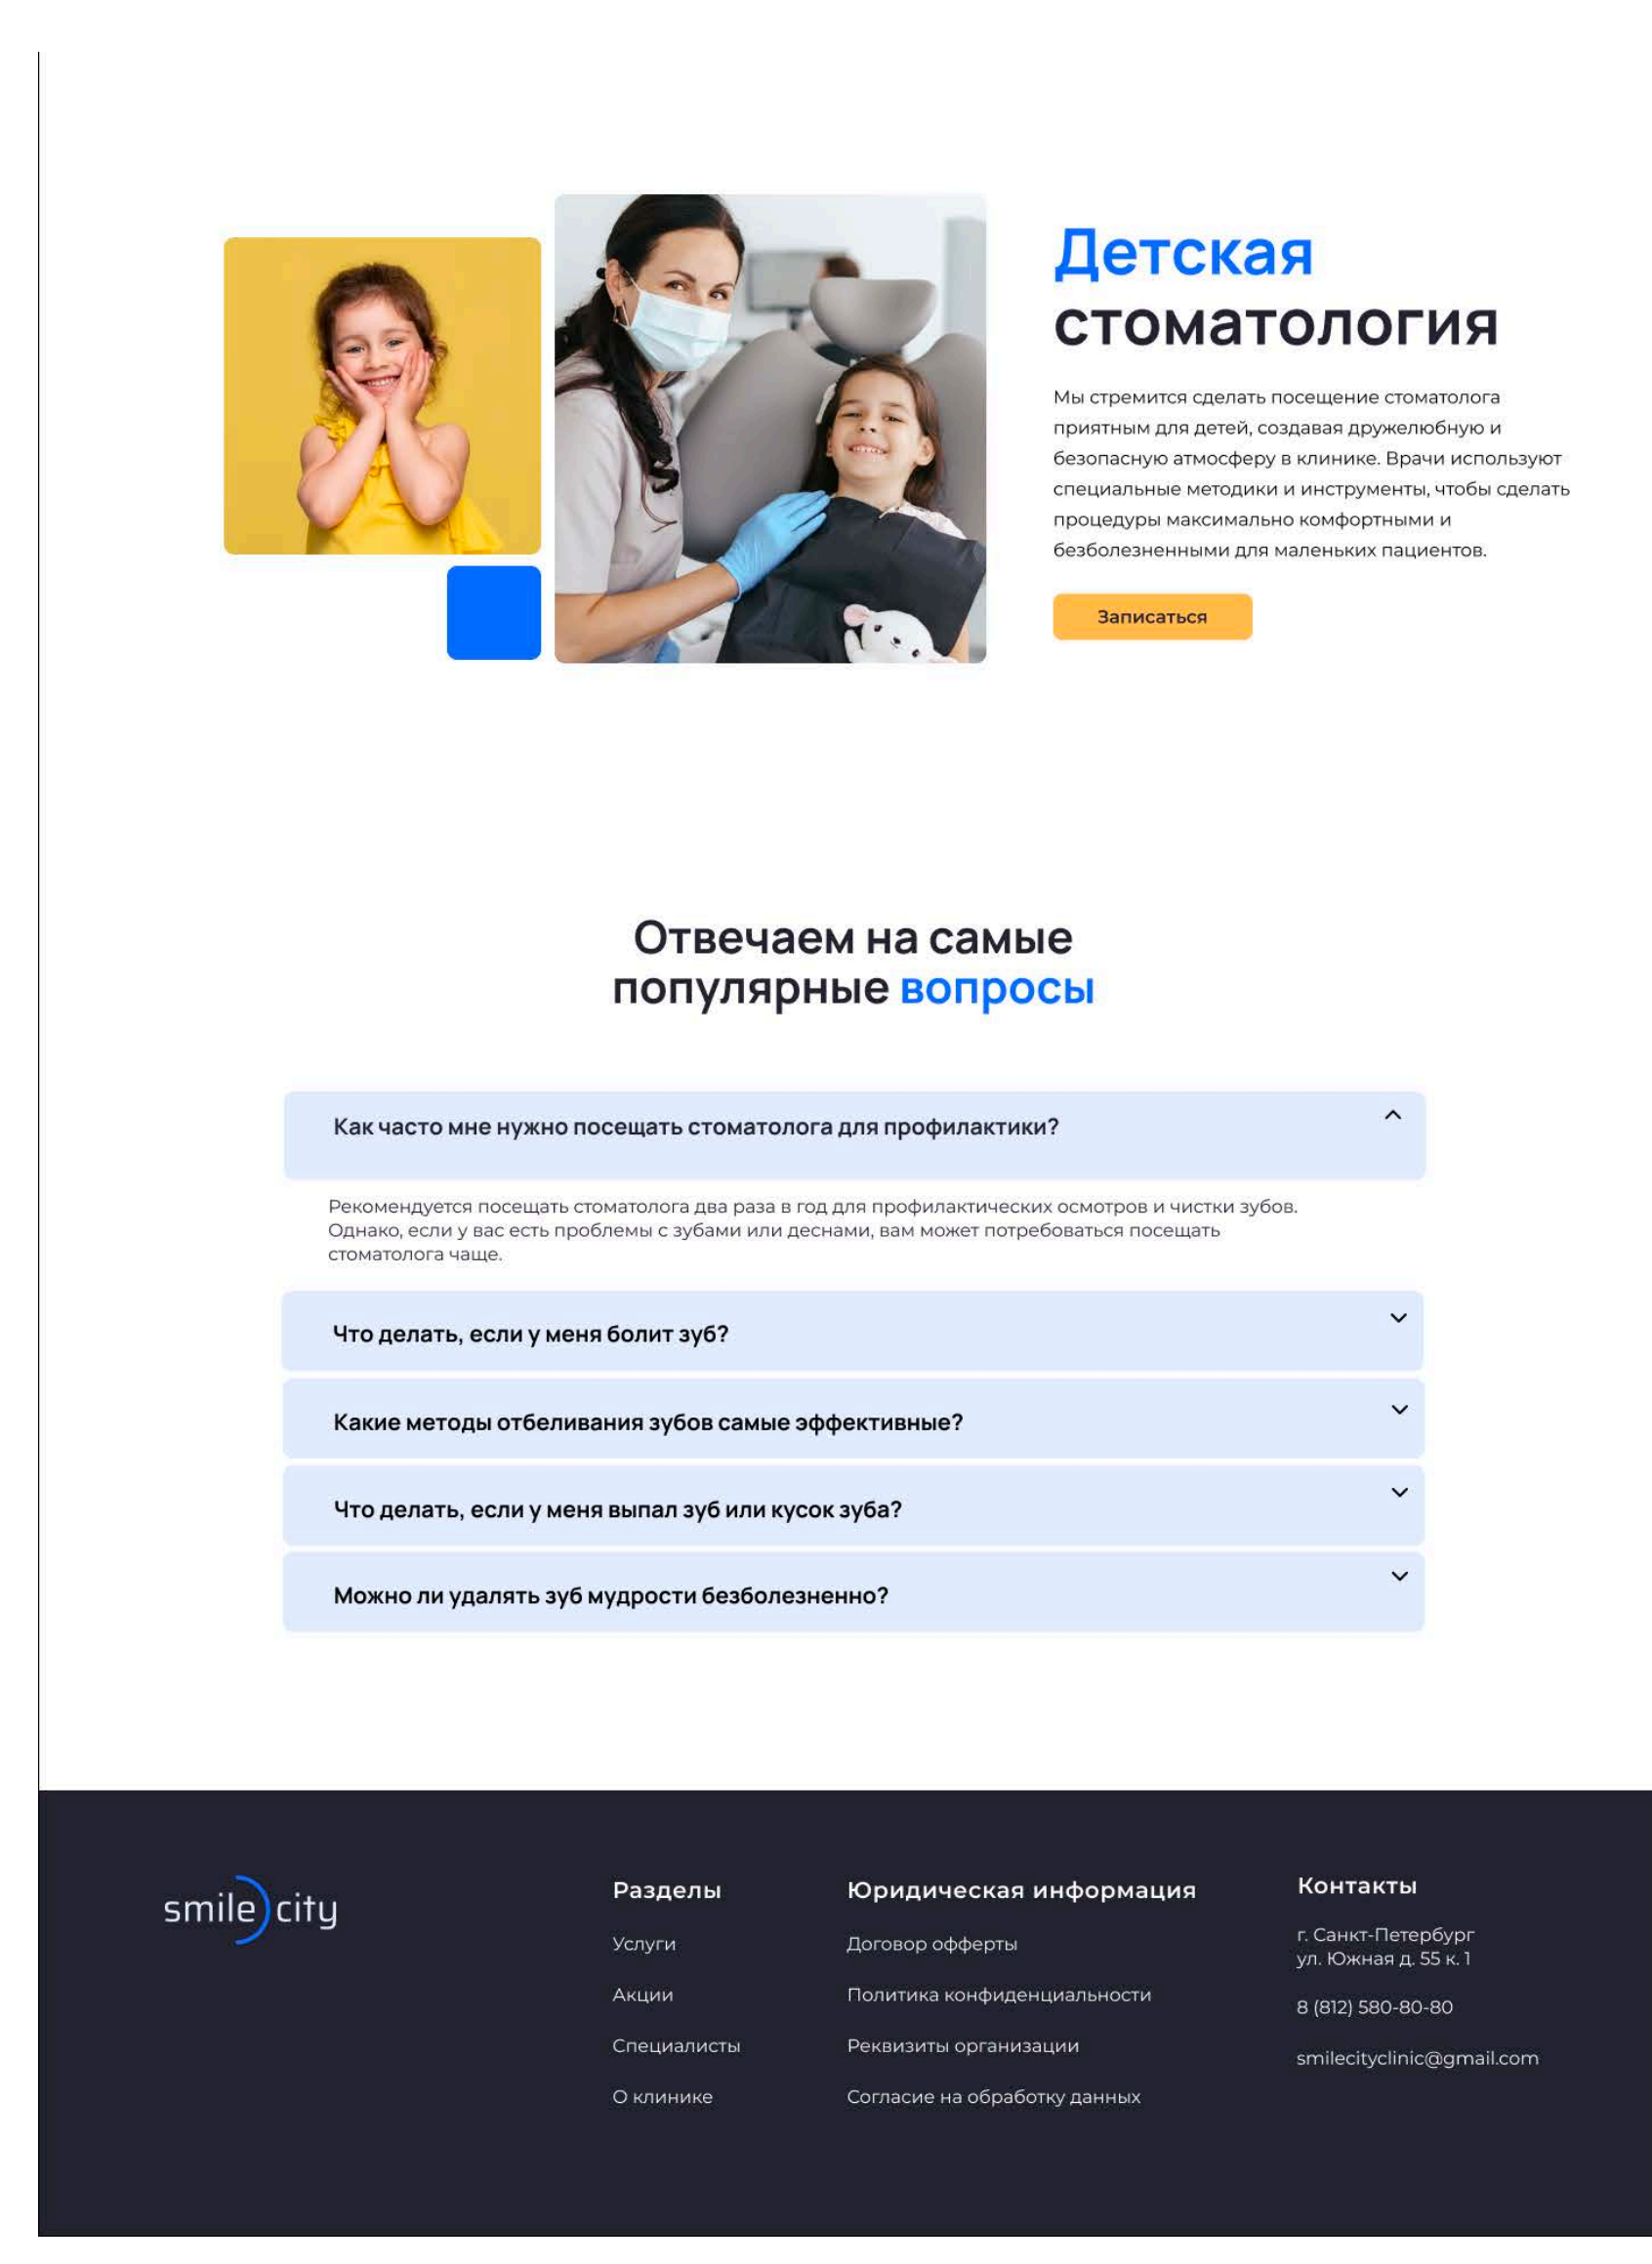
Детская стоматология

Мы стремится сделать посещение стоматолога приятным для детей, создавая дружелюбную и безопасную атмосферу в клинике. Врачи используют специальные методики и инструменты, чтобы сделать процедуры максимально комфортными и безболезненными для маленьких пациентов.

Записаться

Отвечаем на самые популярные вопросы

Как часто мне нужно посещать стоматолога для профилактики?

Рекомендуется посещать стоматолога два раза в год для профилактических осмотров и чистки зубов. Однако, если у вас есть проблемы с зубами или деснами, вам может потребоваться посещать стоматолога чаще.

Что делать, если у меня болит зуб?

Какие методы отбеливания зубов самые эффективные?

Что делать, если у меня выпал зуб или кусок зуба?

Можно ли удалять зуб мудрости безболезненно?

smile city

Разделы
Услуги
Акции
Специалисты
О клинике

Юридическая информация
Договор офферты
Политика конфиденциальности
Реквизиты организации
Согласие на обработку данных

Контакты
г. Санкт-Петербург ул. Южная д. 55 к. 1
8 (812) 580-80-80
smilecityclinic@gmail.com